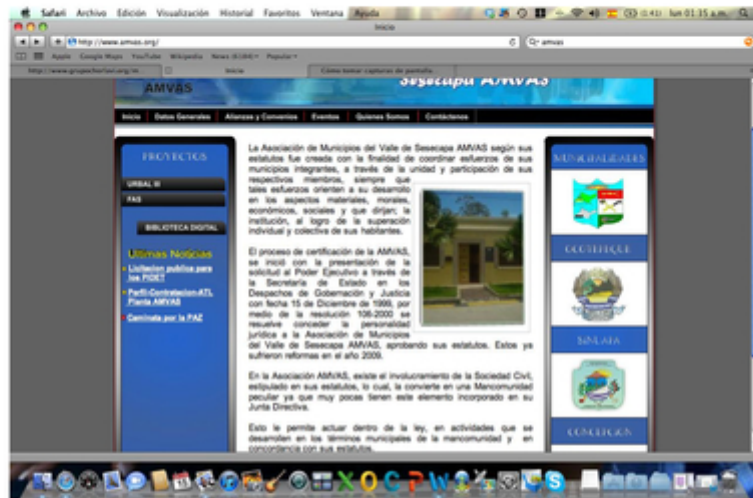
Safari Archivo Edición Visualización Historial Favoritos Ventana Ayuda

lun 01:35 a.m.

Inicio

http://www.amvas.org/

Q- amvas

Apple Google Maps YouTube Wikipedia News Popular

http://www.grupoeficarios.org/m Inicio Cómo tomar capturas de pantalla

AMVAS

Sesecapa AMVAS

Inicio | Datos Generales | Alianzas y Convenios | Eventos | Quienes Somos | Contáctenos

PROYECTOS

URBAL III

FAS

BIBLIOTECA DIGITAL

Ultimas Noticias

Licitacion publica para los PIDET

Perfil-Contratacion ATL Planta AMVAS

Caminata por la PAZ

La Asociación de Municipios del Valle de Sesecapa AMVAS según sus estatutos fue creada con la finalidad de coordinar esfuerzos de sus municipios integrantes, a través de la unidad y participación de sus respectivos miembros, siempre que tales esfuerzos orienten a su desarrollo en los aspectos materiales, morales, económicos, sociales y que dirijan; la institución, al logro de la superación individual y colectiva de sus habitantes.

El proceso de certificación de la AMVAS, se inició con la presentación de la solicitud al Poder Ejecutivo a través de la Secretaría de Estado en los Despachos de Gobernación y Justicia con fecha 15 de Diciembre de 1999, por medio de la resolución 108-2000 se resuelve conceder la personalidad jurídica a la Asociación de Municipios del Valle de Sesecapa AMVAS, aprobando sus estatutos. Estos ya sufrieron reformas en el año 2009.

En la Asociación AMVAS, existe el involucramiento de la Sociedad Civil, estipulado en sus estatutos, lo cual, la convierte en una Mancomunidad peculiar ya que muy pocas tienen este elemento incorporado en su Junta Directiva.

Esto le permite actuar dentro de la ley, en actividades que se desarrollen en los términos municipales de la mancomunidad y en concordancia con sus estatutos.

MUNICIPALIDADES

OCOTEPEQUE

SINUAPA

CONCEPCION